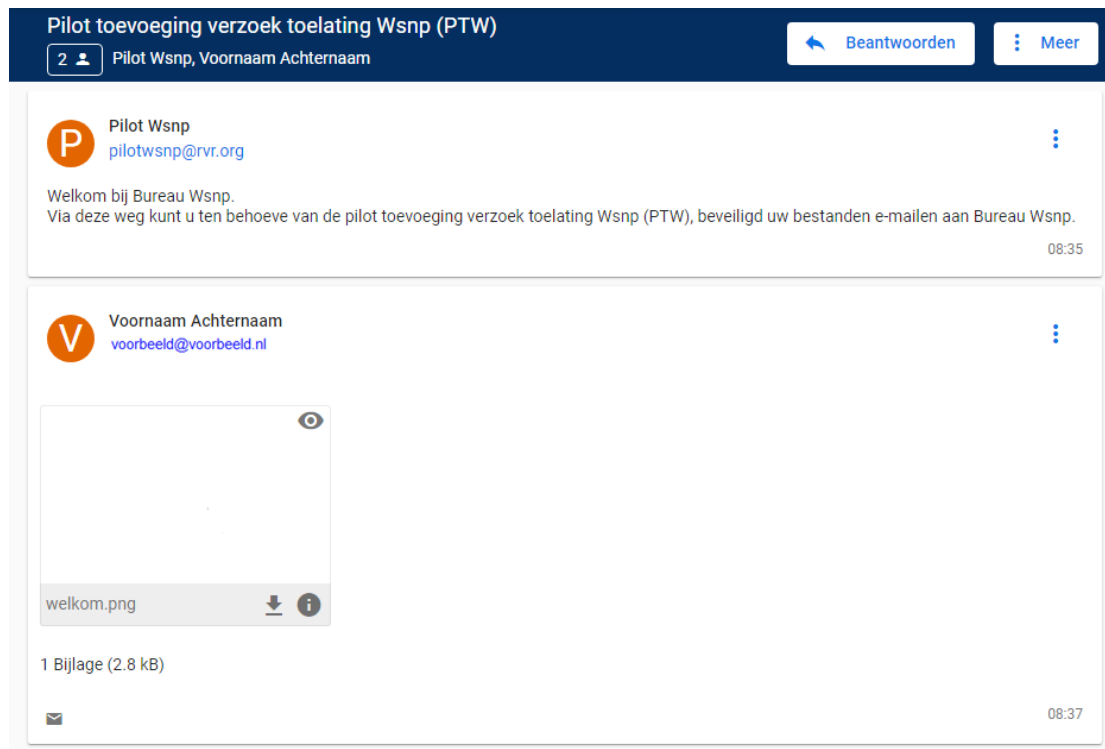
Pilot toevoeging verzoek toelating Wsnp (PTW)

2 Pilot Wsnp, Voornaam Achternaam

Beantwoorden

Meer

P

Pilot Wsnp
pilotwsnp@rvr.org

Welkom bij Bureau Wsnp.
Via deze weg kunt u ten behoeve van de pilot toevoeging verzoek toelating Wsnp (PTW), beveiligd uw bestanden e-mailen aan Bureau Wsnp.

08:35

V

Voornaam Achternaam
voorbeeld@voorbeeld.nl

welkom.png

1 Bijlage (2.8 kB)

08:37